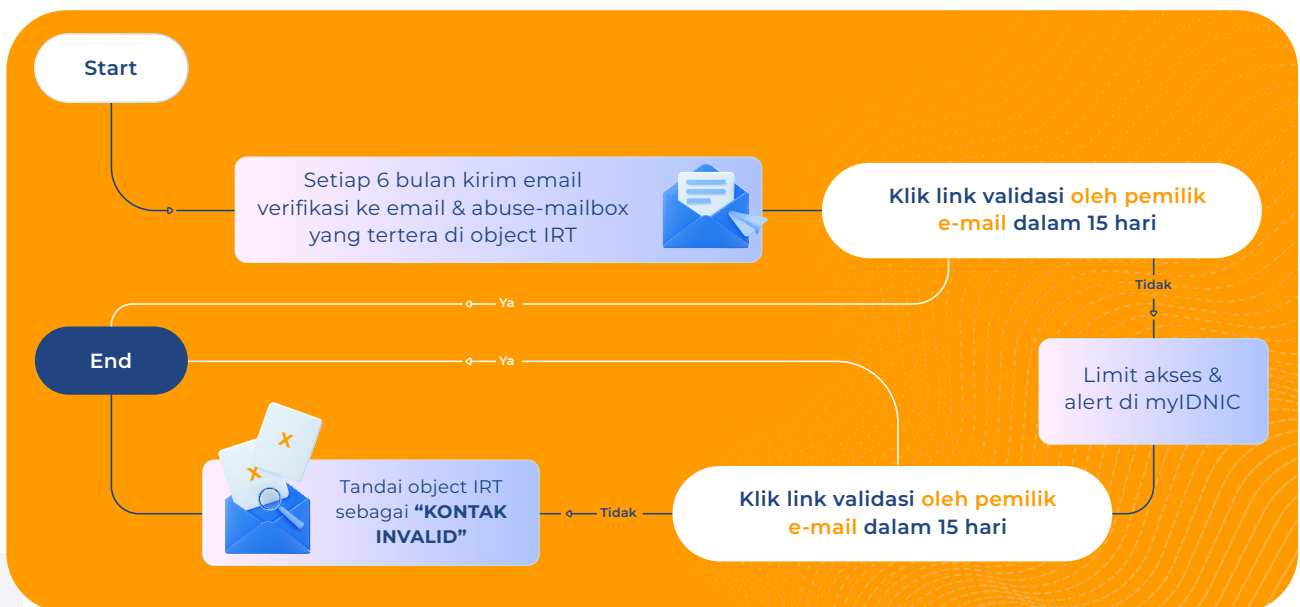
Start

Setiap 6 bulan kirim email verifikasi ke email & abuse-mailbox yang tertera di object IRT

Klik link validasi oleh pemilik e-mail dalam 15 hari

Tidak

Ya

End

Ya

Limit akses & alert di myIDNIC

x

x

Tandai object IRT sebagai “KONTAK INVALID”

Tidak

Klik link validasi oleh pemilik e-mail dalam 15 hari